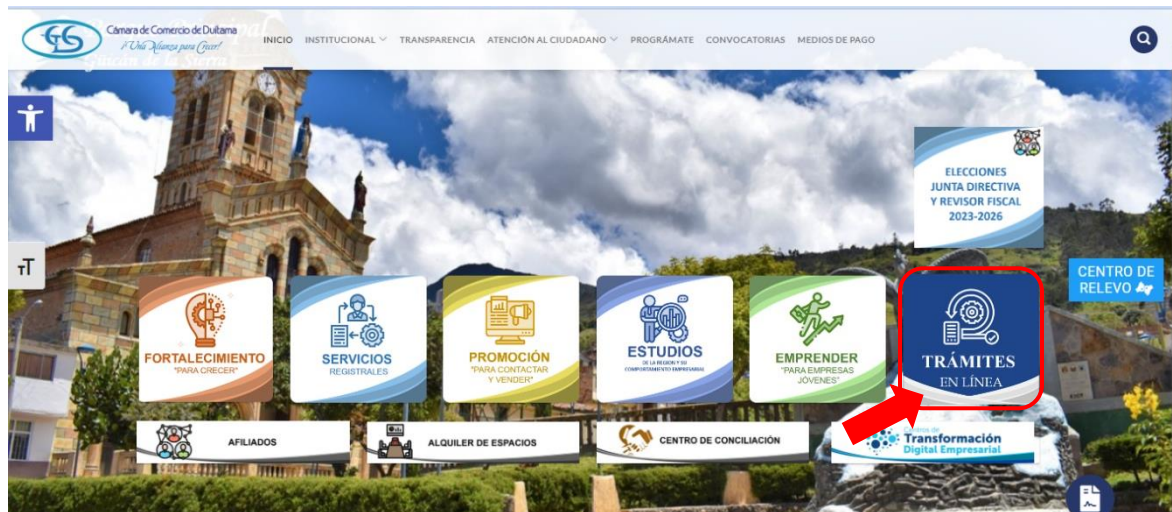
Cámara de Comercio de Duitama
¡Una Alianza para Crecer!

INICIO INSTITUCIONAL TRANSPARENCIA ATENCIÓN AL CIUDADANO PROGRÁMATE CONVOCATORIAS MEDIOS DE PAGO

ELECCIONES JUNTA DIRECTIVA Y REVISOR FISCAL 2023-2026

CENTRO DE RELEVO

FORTALECIMIENTO "PARA CRECER"

SERVICIOS REGISTRALES

PROMOCIÓN "PARA CONTACTAR Y VENDER"

ESTUDIOS DE LA REGIÓN Y SU COMPORTAMIENTO EMPRESARIAL

EMPRENDER "PARA EMPRESAS JÓVENES"

TRÁMITES EN LÍNEA

AFILIADOS

ALQUILER DE ESPACIOS

CENTRO DE CONCILIACIÓN

Centros de Transformación Digital Empresarial